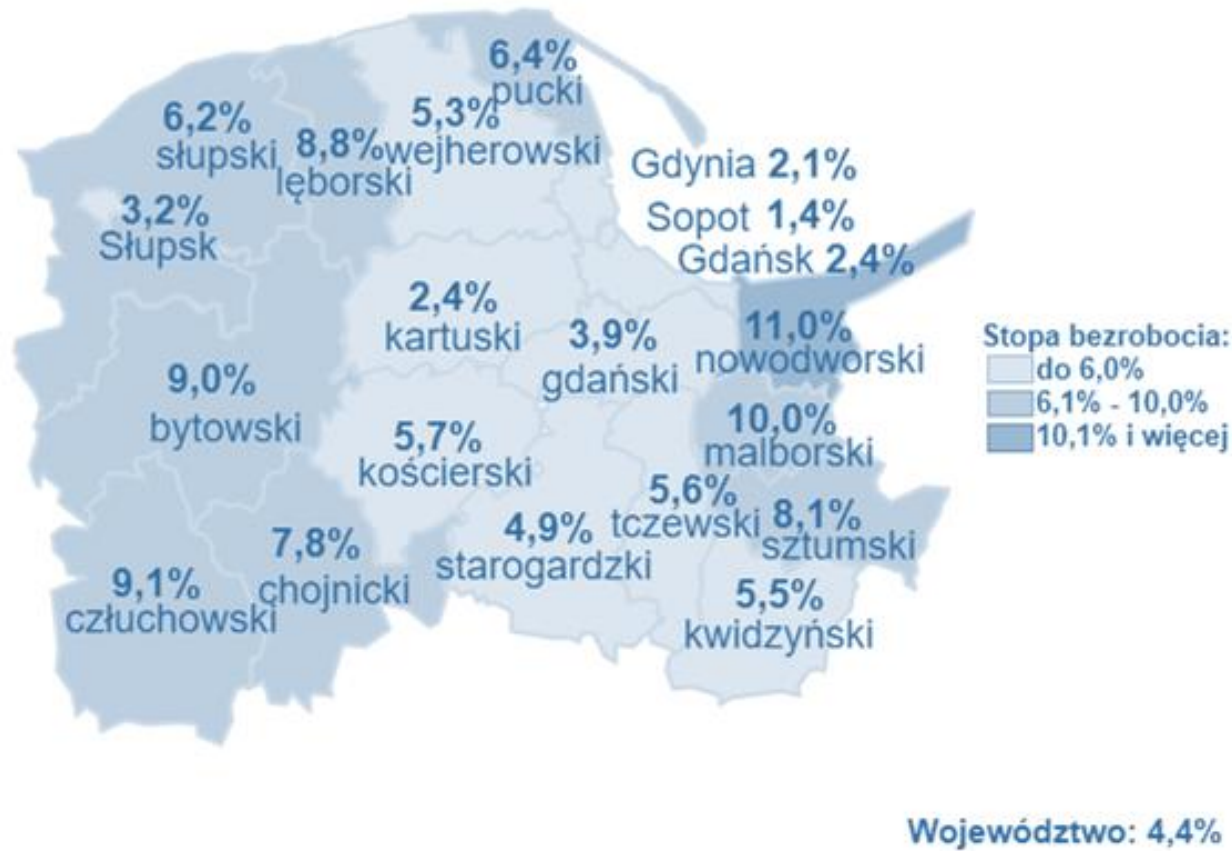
6,4%
pucki

6,2%
słupski

8,8%
lęborski

5,3%
wejherowski

Gdynia 2,1%

Sopot 1,4%

Gdańsk 2,4%

3,2%
Słupsk

2,4%
kartuski

3,9%
gdański

11,0%
nowodworski

9,0%
bytowski

5,7%
kościerski

10,0%
malborski

5,6%
tczewski

8,1%
sztumski

4,9%
starogardzki

7,8%
chojnicki

9,1%
człuchowski

5,5%
kwidzyński

Stopa bezrobocia:
do 6,0%
6,1% - 10,0%
10,1% i więcej

Województwo: 4,4%